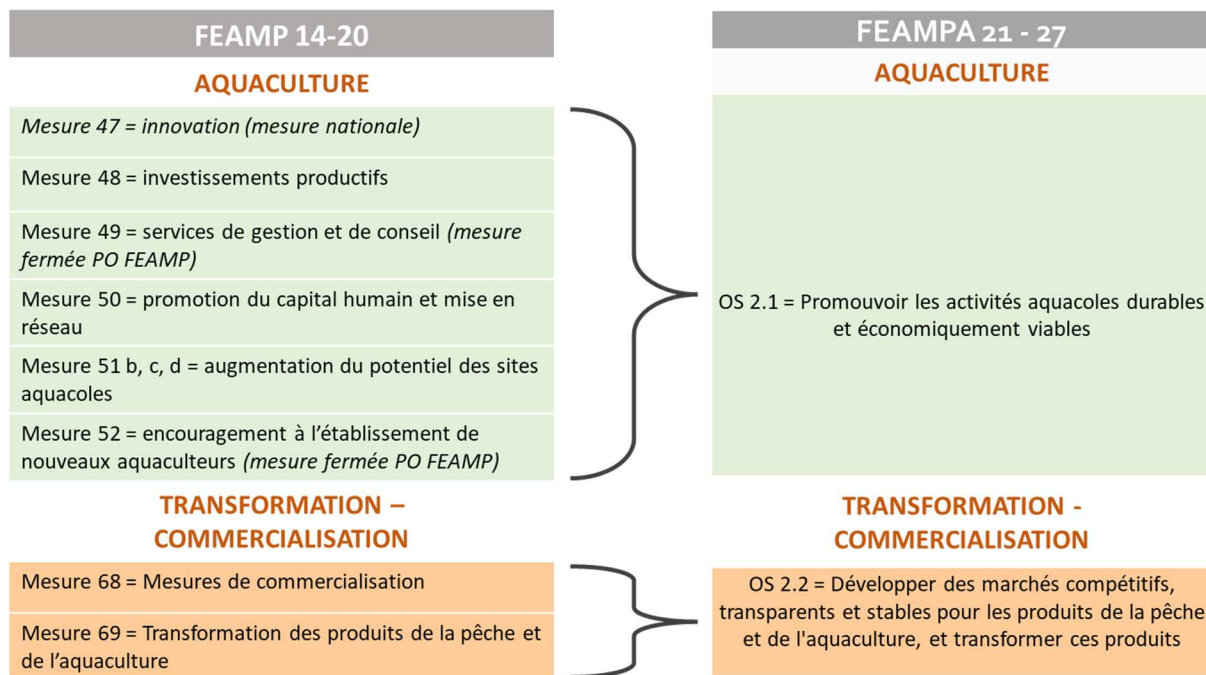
FEAMP 14-20

AQUACULTURE

Mesure 47 = innovation (mesure nationale)

Mesure 48 = investissements productifs

Mesure 49 = services de gestion et de conseil (mesure fermée PO FEAMP)

Mesure 50 = promotion du capital humain et mise en réseau

Mesure 51 b, c, d = augmentation du potentiel des sites aquacoles

Mesure 52 = encouragement à l’établissement de nouveaux aquaculteurs (mesure fermée PO FEAMP)

TRANSFORMATION – COMMERCIALISATION

Mesure 68 = Mesures de commercialisation

Mesure 69 = Transformation des produits de la pêche et de l’aquaculture

FEAMPA 21 - 27

AQUACULTURE

OS 2.1 = Promouvoir les activités aquacoles durables et économiquement viables

TRANSFORMATION - COMMERCIALISATION

OS 2.2 = Développer des marchés compétitifs, transparents et stables pour les produits de la pêche et de l'aquaculture, et transformer ces produits